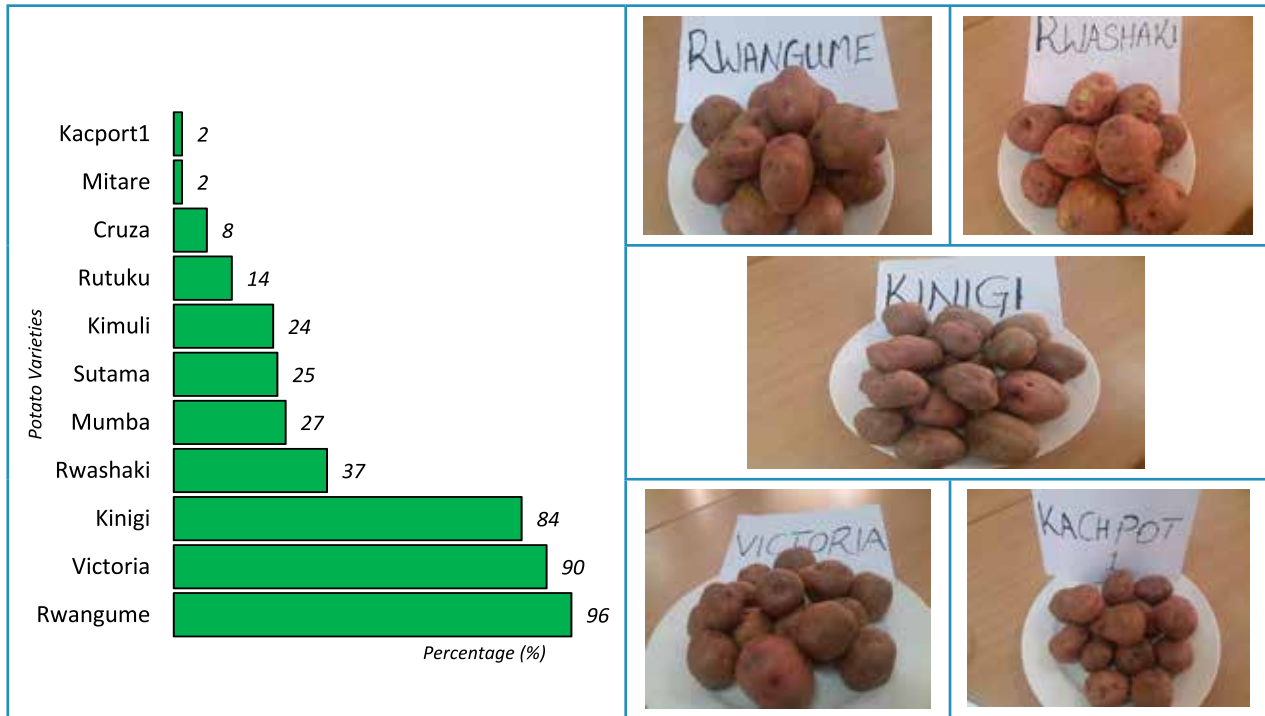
Potato Varieties

| Variety | Percentage (%) |
|---|---|
| Kacport1 | 2 |
| Mitare | 2 |
| Cruza | 8 |
| Rutuku | 14 |
| Kimuli | 24 |
| Sutama | 25 |
| Mumba | 27 |
| Rwashaki | 37 |
| Kinigi | 84 |
| Victoria | 90 |
| Rwangume | 96 |

Percentage (%)

RWANGUME

RWASHAKI

KINIGI

VICTORIA

KACHPOT 1